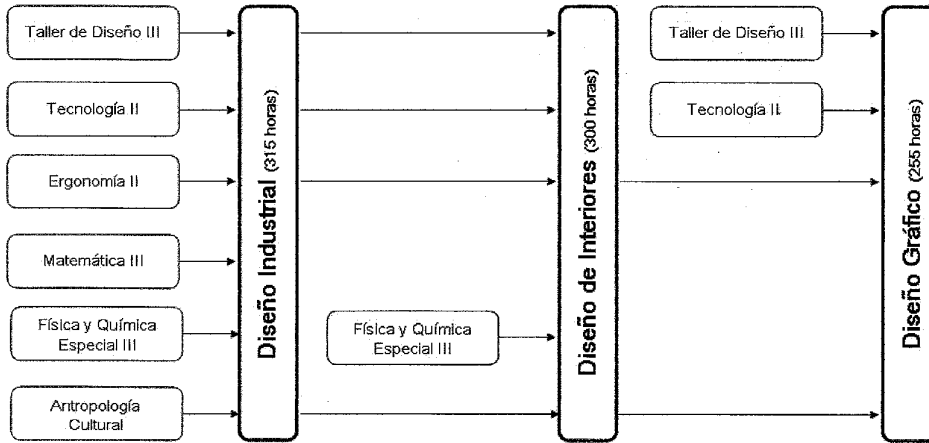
Taller de Diseño III

Tecnología II

Ergonomía II

Matemática III

Física y Química Especial III

Antropología Cultural

Diseño Industrial (315 horas)

Física y Química Especial III

Diseño de Interiores (300 horas)

Taller de Diseño III

Tecnología II

Diseño Gráfico (255 horas)